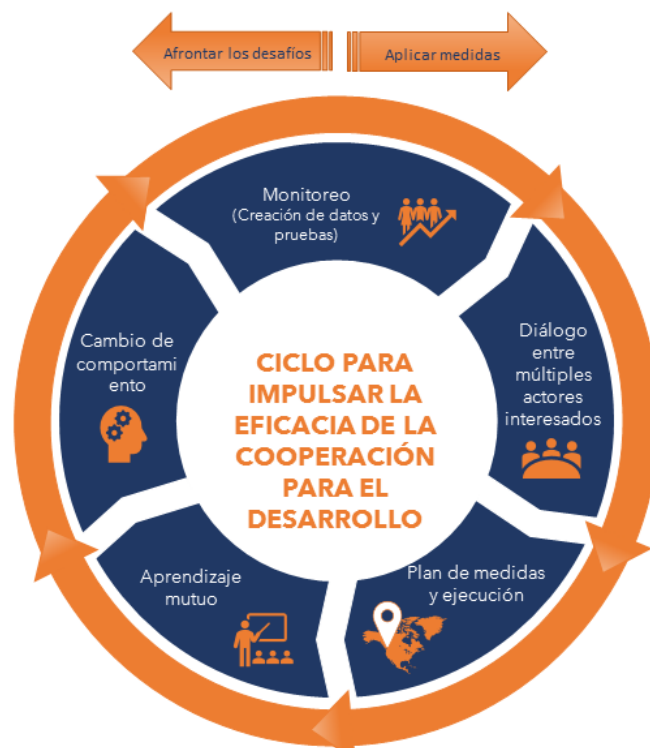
Afrontar los desafíos

Aplicar medidas

Monitoreo (Creación de datos y pruebas)

Diálogo entre múltiples actores interesados

Plan de medidas y ejecución

Aprendizaje mutuo

Cambio de comportami ento

CICLO PARA IMPULSAR LA EFICACIA DE LA COOPERACIÓN PARA EL DESARROLLO